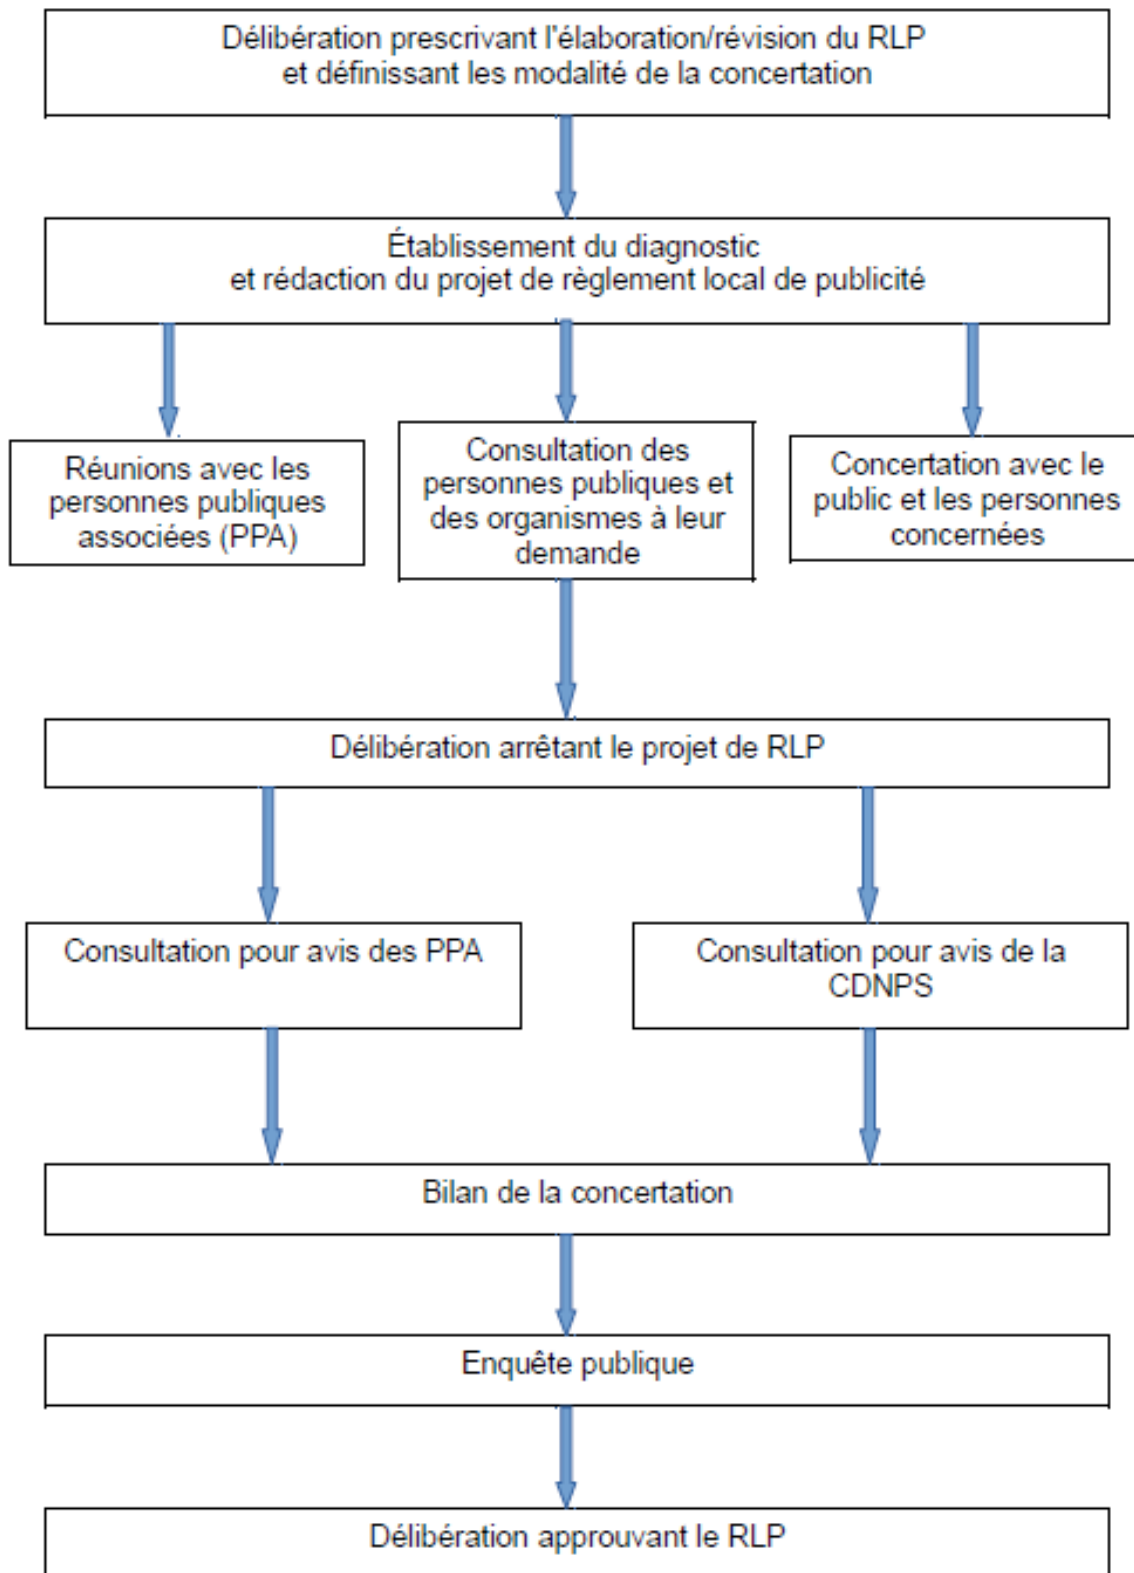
Délibération prescrivant l'élaboration/révision du RLP et définissant les modalité de la concertation

Établissement du diagnostic et rédaction du projet de règlement local de publicité

Réunions avec les personnes publiques associées (PPA)

Consultation des personnes publiques et des organismes à leur demande

Concertation avec le public et les personnes concernées

Délibération arrêtant le projet de RLP

Consultation pour avis des PPA

Consultation pour avis de la CDNPS

Bilan de la concertation

Enquête publique

Délibération approuvant le RLP